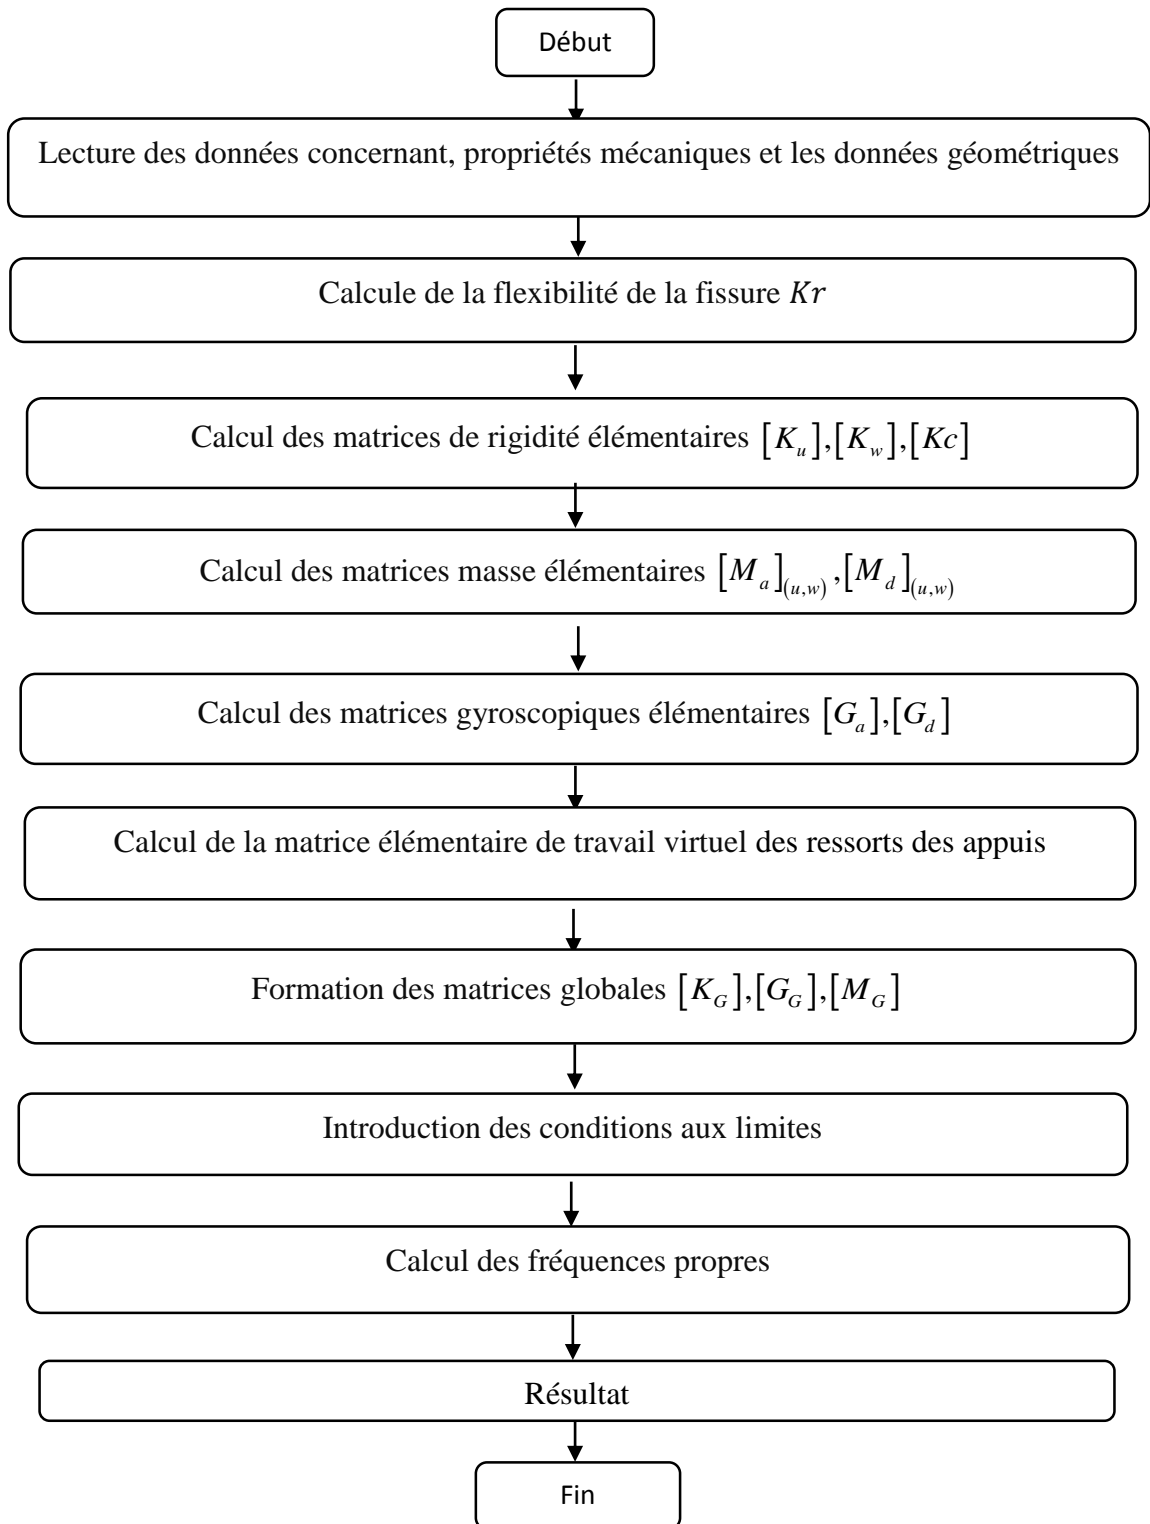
Début

Lecture des données concernant, propriétés mécaniques et les données géométriques

Calcule de la flexibilité de la fissure $Kr$

Calcul des matrices de rigidité élémentaires $[K_u],[K_w],[Kc]$

Calcul des matrices masse élémentaires $[M_a]_{(u,w)},[M_d]_{(u,w)}$

Calcul des matrices gyroscopiques élémentaires $[G_a],[G_d]$

Calcul de la matrice élémentaire de travail virtuel des ressorts des appuis

Formation des matrices globales $[K_G],[G_G],[M_G]$

Introduction des conditions aux limites

Calcul des fréquences propres

Résultat

Fin